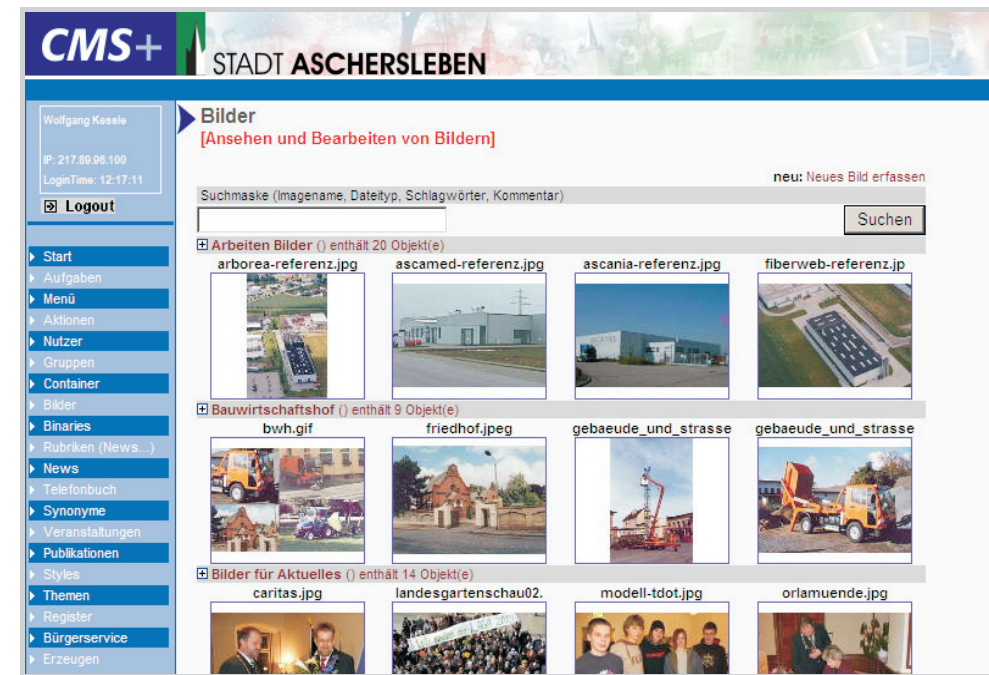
CMS+ STADT ASCHERSLEBEN

Wolfgang Kessle

IP: 217.89.96.100
LoginTime: 12:17:11

Logout

Start
Aufgaben
Menü
Aktionen
Nutzer
Gruppen
Container
Bilder
Binaries
Rubriken (News...)
News
Telefonbuch
Synonyme
Veranstaltungen
Publikationen
Styles
Themen
Register
Bürgerservice
Erzeugen

Bilder
[Ansehen und Bearbeiten von Bildern]

neu: Neues Bild erfassen

Suchmaske (Imagename, Dateityp, Schlagwörter, Kommentar)

Suchen

Arbeiten Bilder () enthält 20 Objekt(e)

arborea-referenz.jpg
ascamed-referenz.jpg
ascania-referenz.jpg
fiberweb-referenz.jp

Bauwirtschaftshof () enthält 9 Objekt(e)

bwh.gif
friedhof.jpeg
gebaeude_und_strasse
gebaeude_und_strasse

Bilder für Aktuelles () enthält 14 Objekt(e)

caritas.jpg
landesgartenschau02.
modell-tdot.jpg
orlamuende.jpg